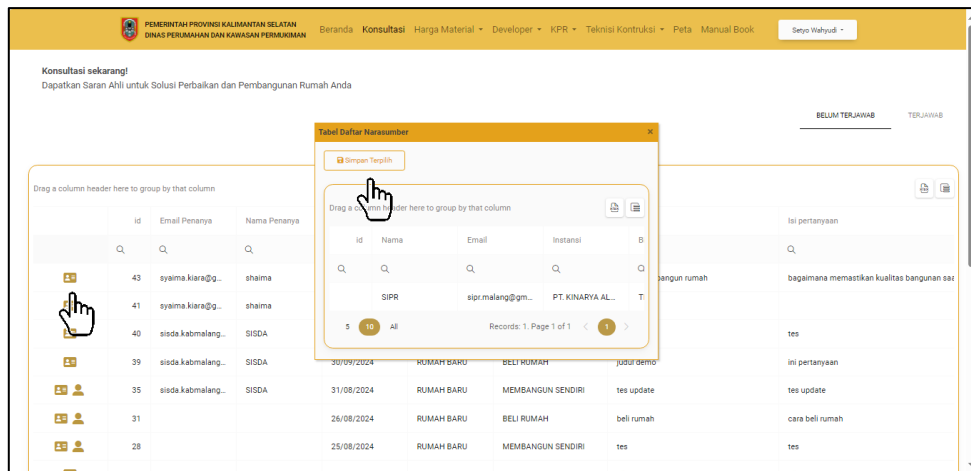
PEMERINTAH PROVINSI KALIMANTAN SELATAN
DINAS PERUMAHAN DAN KAWASAN PERMUKIMAN

Beranda Konsultasi Harga Material ▾ Developer ▾ KPR ▾ Teknisi Kontruksi ▾ Peta Manual Book

Setyo Wahyudi ▾

Konsultasi sekarang!
Dapatkan Saran Ahli untuk Solusi Perbaikan dan Pembangunan Rumah Anda

BELUM TERJAWAB TERJAWAB

Drag a column header here to group by that column

| | id | Email Penanya | Nama Penanya | | | | | Isi pertanyaan |
|---|---|---|---|---|---|---|---|---|
| | 43 | syaima.kiara@g... | shaima | | | | ...bangun rumah | bagaimana memastikan kualitas bangunan saa |
| | 41 | syaima.kiara@g... | shaima | | | | | |
| | 40 | sisda.kabmalang... | SISDA | | | | | tes |
| | 39 | sisda.kabmalang... | SISDA | 30/09/2024 | RUMAH BARU | BELI RUMAH | judul demo | ini pertanyaan |
| | 35 | sisda.kabmalang... | SISDA | 31/08/2024 | RUMAH BARU | MEMBANGUN SENDIRI | tes update | tes update |
| | 31 | | | 26/08/2024 | RUMAH BARU | BELI RUMAH | beli rumah | cara beli rumah |
| | 28 | | | 25/08/2024 | RUMAH BARU | MEMBANGUN SENDIRI | tes | tes |

Tabel Daftar Narasumber ×

Simpan Terpilih

Drag a column header here to group by that column

| id | Nama | Email | Instansi | B |
|---|---|---|---|---|
| | SIPR | sipr.malang@gm... | PT. KINARYA AL... | T |

5 10 All Records: 1. Page 1 of 1 ‹ 1 ›